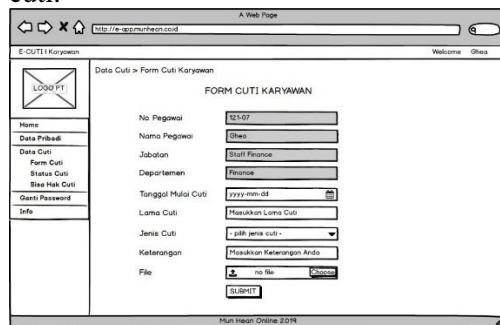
cuti.

A Web Page

http://e-app.munhean.co.id

E-CUTI | Karyawan

Welcome Ghea

LOGO PT

Home
Data Pribadi
Data Cuti
Form Cuti
Status Cuti
Sisa Hak Cuti
Ganti Password
Info

Data Cuti > Form Cuti Karyawan

FORM CUTI KARYAWAN

| | |
|---|---|
| No Pegawai | 121-07 |
| Nama Pegawai | Ghea |
| Jabatan | Staff Finance |
| Departemen | Finance |
| Tanggal Mulai Cuti | yyyy-mm-dd |
| Lama Cuti | Masukkan Lama Cuti |
| Jenis Cuti | - pilih jenis cuti - |
| Keterangan | Masukkan Keterangan Anda |
| File | no file Choose |

SUBMIT

Mun Hean Online 2019